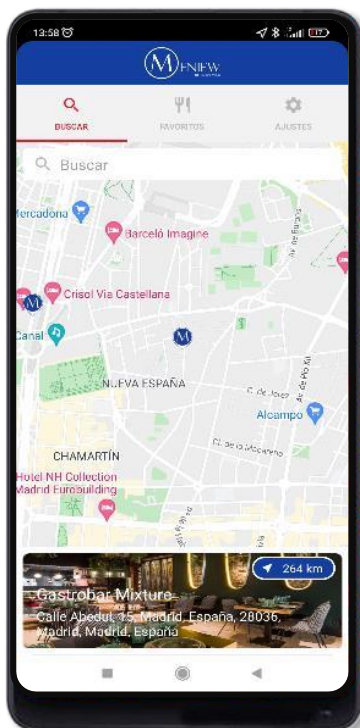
13:58

MENIEW

BUSCAR

FAVORITOS

AJUSTES

Buscar

Mercadona

Barceló Imagine

Crisol Via Castellana

Canal

NUEVA ESPAÑA

Alcampo

CHAMARTÍN

Hotel NH Collection Madrid Eurobuilding

264 km

Gastrobar Mixture

Calle Abedul, 15, Madrid, España, 28036, Madrid, Madrid, España